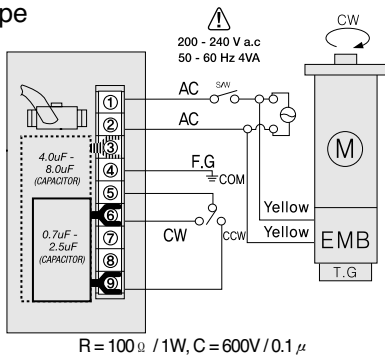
pe

200 - 240 V a.c
50 - 60 Hz 4VA

CW

AC S/W
AC

①
②
③
④
⑤
⑥
⑦
⑧
⑨

4.0uF - 8.0uF (CAPACITOR)

0.7uF - 2.5uF (CAPACITOR)

F.G
COM

CW
CCW

Yellow
Yellow

M

EMB

T.G

R = 100 Ω / 1W, C = 600V / 0.1 μ